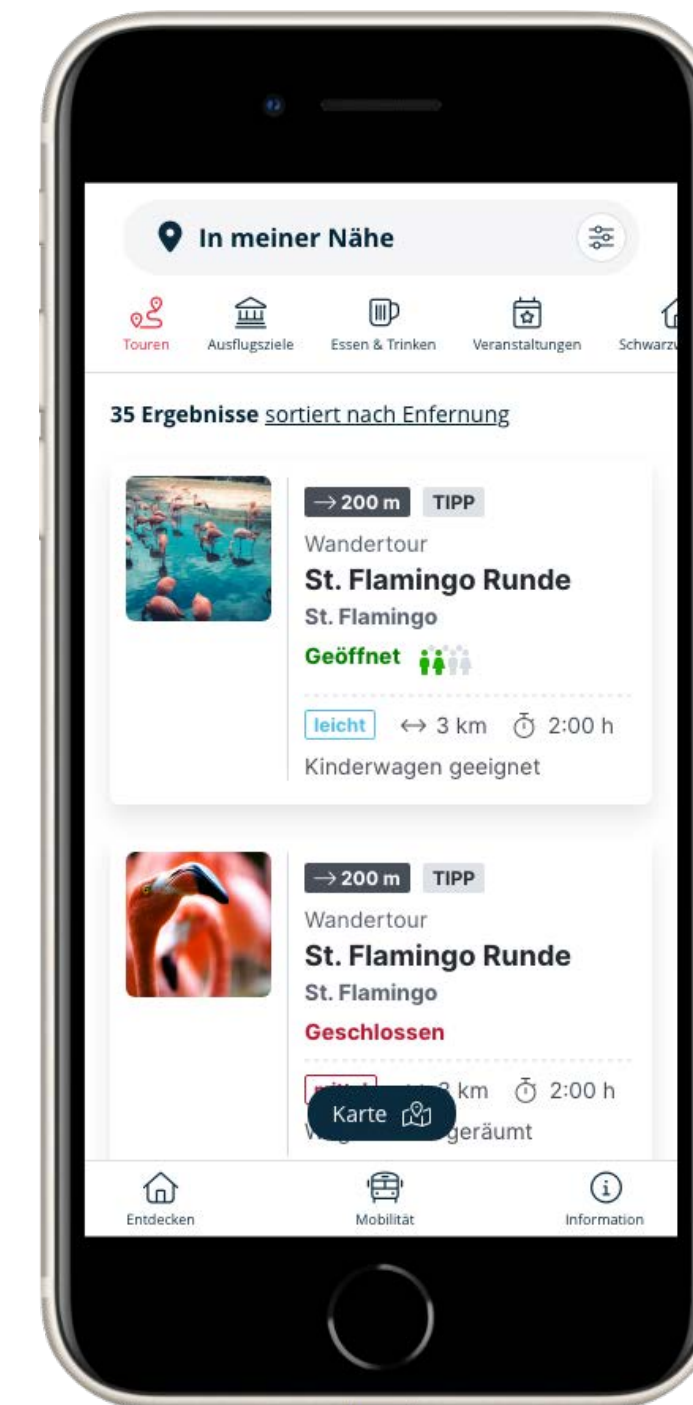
In meiner Nähe

Touren
Ausflugsziele
Essen & Trinken
Veranstaltungen
Schwarzw

35 Ergebnisse sortiert nach Enfernung

→ 200 m TIPP
Wandertour
St. Flamingo Runde
St. Flamingo
Geöffnet
leicht ↔ 3 km 2:00 h
Kinderwagen geeignet

→ 200 m TIPP
Wandertour
St. Flamingo Runde
St. Flamingo
Geschlossen
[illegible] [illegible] km 2:00 h
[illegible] geräumt
Karte

Entdecken
Mobilität
Information